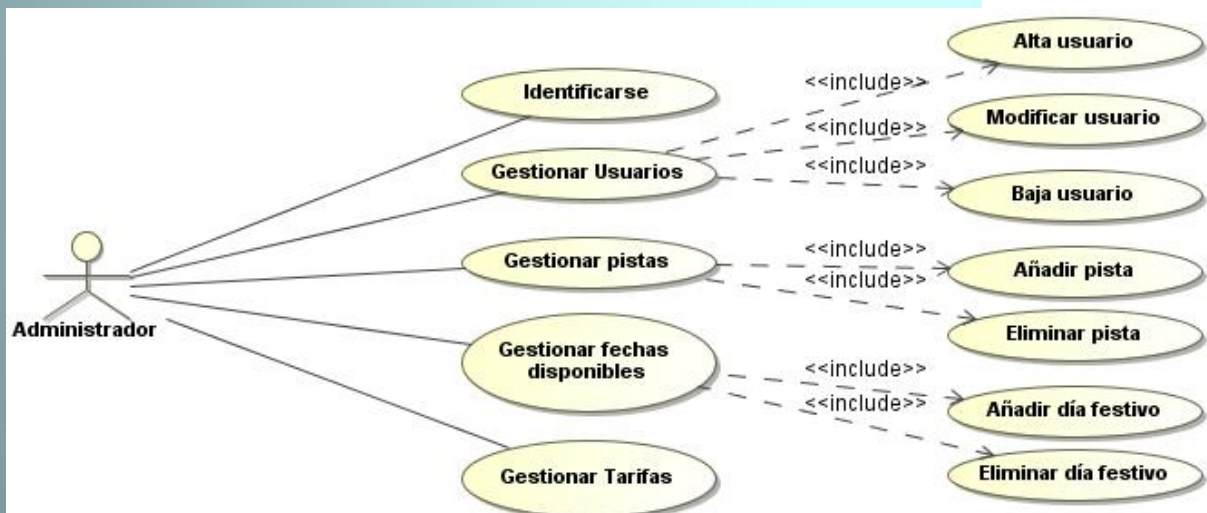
Administrador

Identificarse

Gestionar Usuarios

Gestionar pistas

Gestionar fechas disponibles

Gestionar Tarifas

<<include>>

<<include>>

<<include>>

<<include>>

<<include>>

<<include>>

<<include>>

Alta usuario

Modificar usuario

Baja usuario

Añadir pista

Eliminar pista

Añadir día festivo

Eliminar día festivo